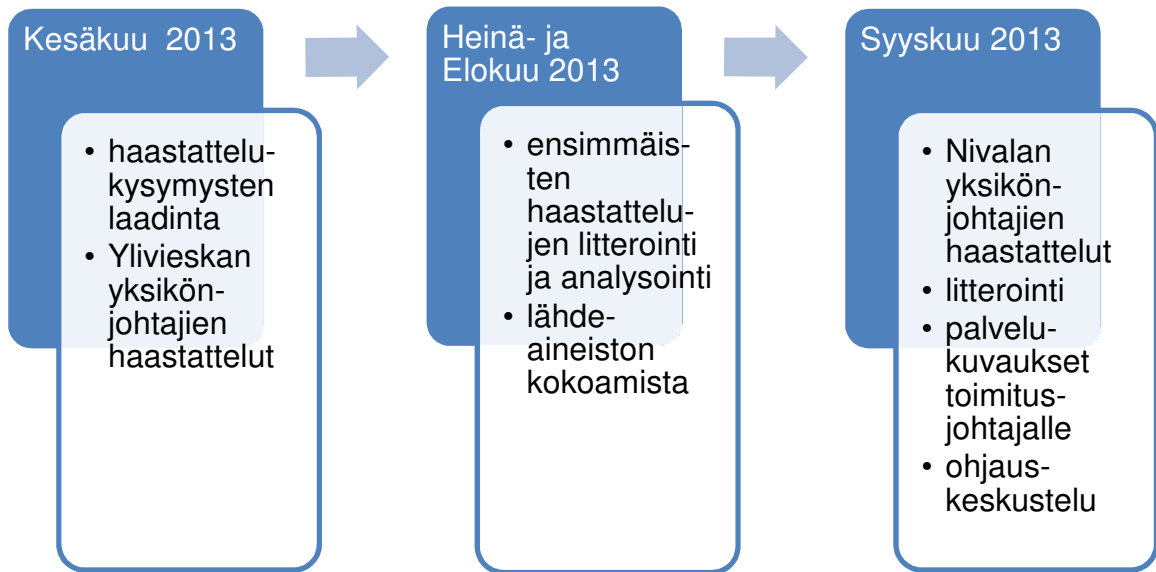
Kesäkuu 2013

- haastattelukysymysten laadinta
- Ylivieskan yksikönjohtajien haastattelut

Heinä- ja Elokuu 2013

- ensimmäisten haastattelujen litterointi ja analysointi
- lähdeaineiston kokoamista

Syyskuu 2013

- Nivalan yksikönjohtajien haastattelut
- litterointi
- palvelukuvaukset toimitusjohtajalle
- ohjauskeskustelu